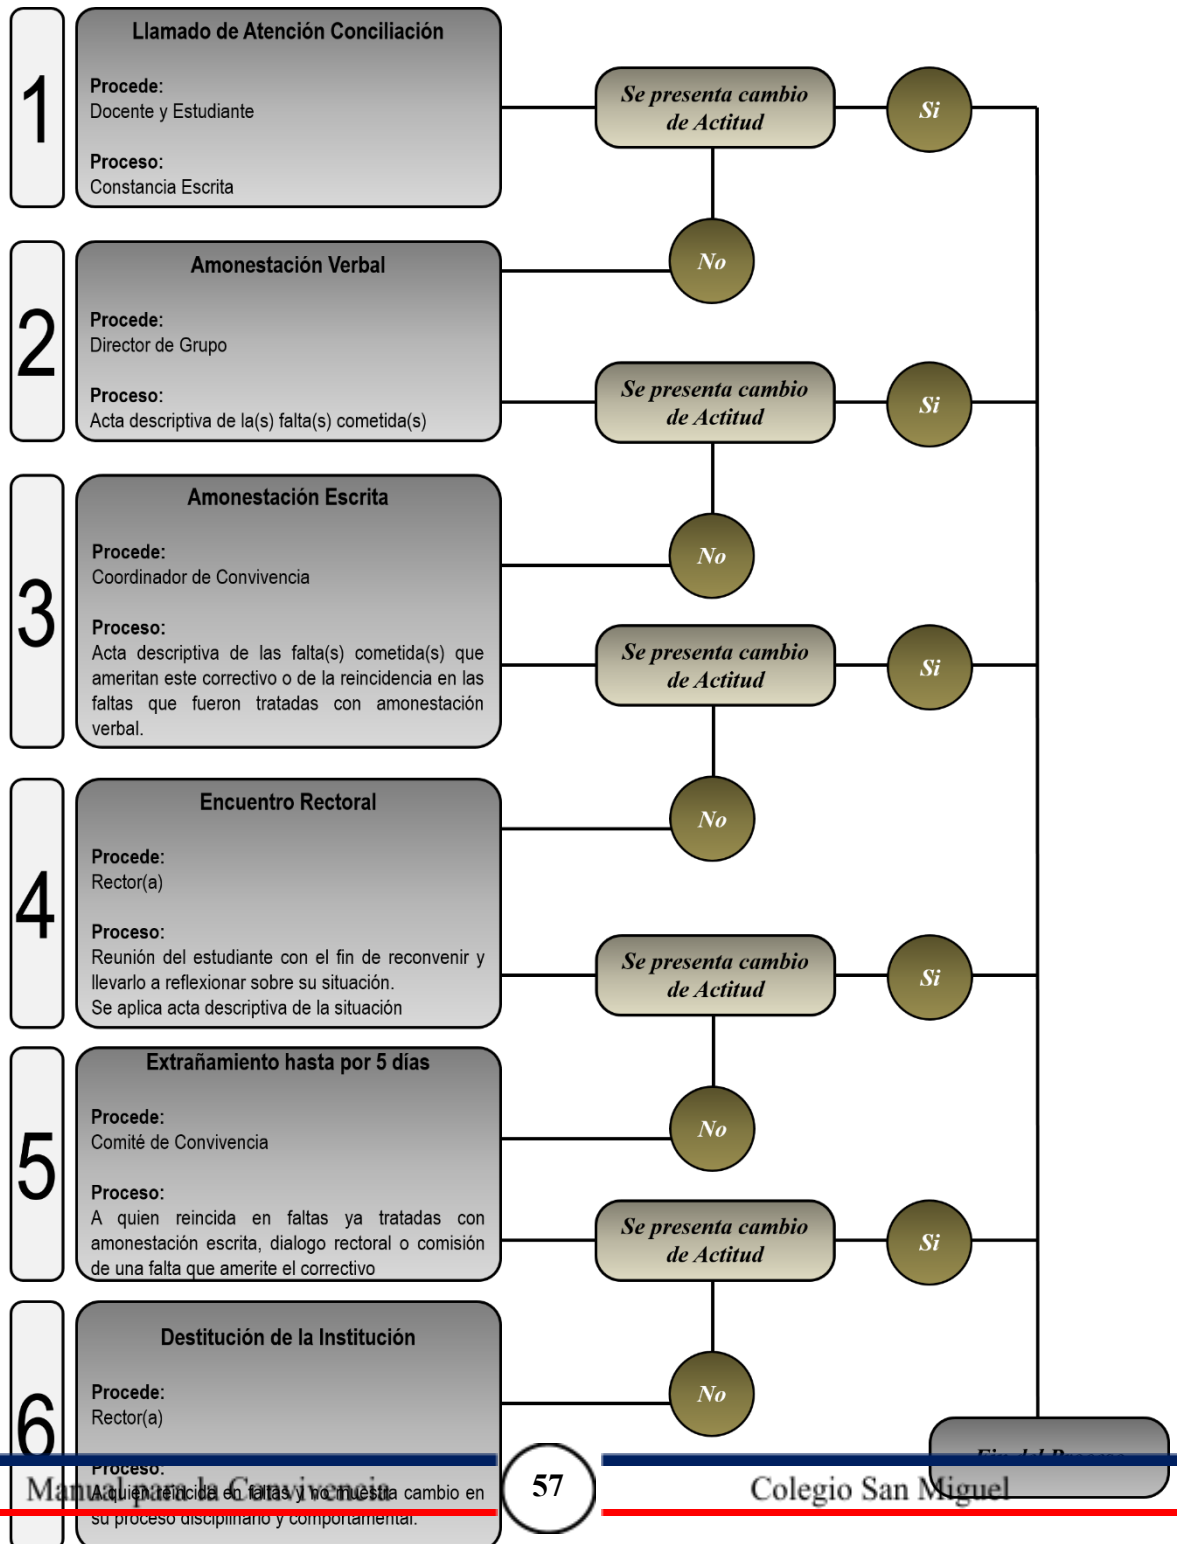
1

Llamado de Atención Conciliación

Procede:
Docente y Estudiante

Proceso:
Constancia Escrita

Se presenta cambio de Actitud

Si

No

2

Amonestación Verbal

Procede:
Director de Grupo

Proceso:
Acta descriptiva de la(s) falta(s) cometida(s)

Se presenta cambio de Actitud

Si

No

3

Amonestación Escrita

Procede:
Coordinador de Convivencia

Proceso:
Acta descriptiva de las falta(s) cometida(s) que ameritan este correctivo o de la reincidencia en las faltas que fueron tratadas con amonestación verbal.

Se presenta cambio de Actitud

Si

No

4

Encuentro Rectoral

Procede:
Rector(a)

Proceso:
Reunión del estudiante con el fin de reconvenir y llevarlo a reflexionar sobre su situación.
Se aplica acta descriptiva de la situación

Se presenta cambio de Actitud

Si

No

5

Extrañamiento hasta por 5 días

Procede:
Comité de Convivencia

Proceso:
A quien reincida en faltas ya tratadas con amonestación escrita, dialogo rectoral o comisión de una falta que amerite el correctivo

Se presenta cambio de Actitud

Si

No

6

Destitución de la Institución

Procede:
Rector(a)

Proceso:
A quien reincida en faltas y no muestra cambio en su proceso disciplinario y comportamental.

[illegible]

Manual para la Convivencia

57

Colegio San Miguel